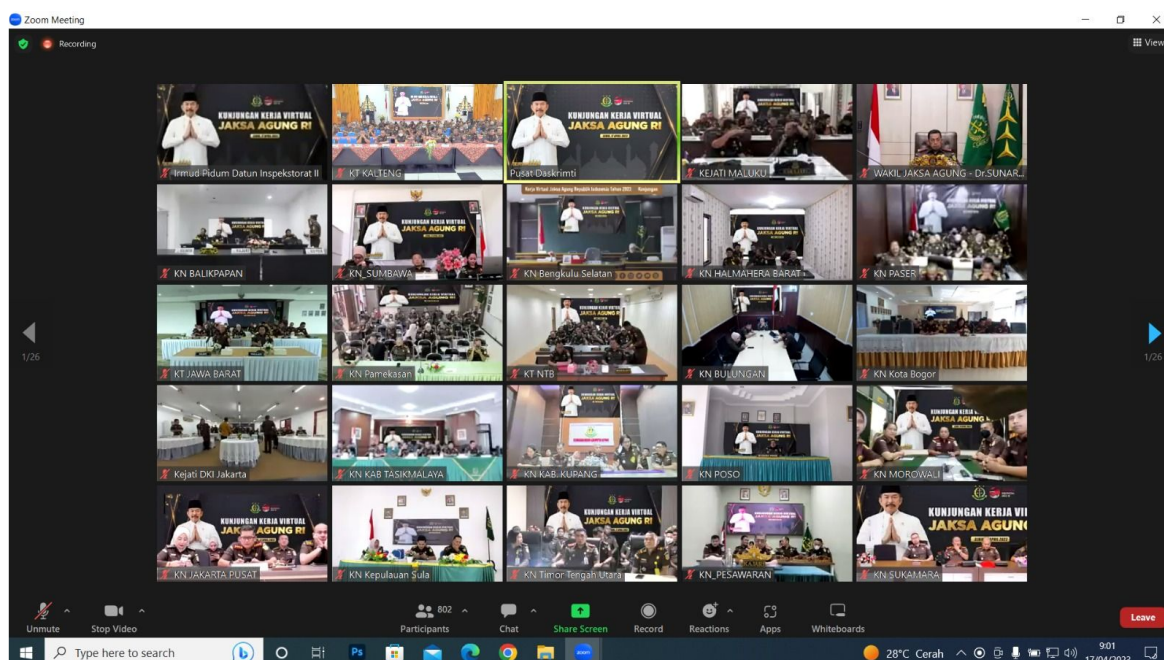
Zoom Meeting

Recording

View

KUNJUNGAN KERJA VIRTUAL
JAKSA AGUNG RI

Irmud Pidum Datun Inspekstorat II

KT KALTENG

KUNJUNGAN KERJA VIRTUAL
JAKSA AGUNG RI

Pusat Daskrimti

KEJATI MALUKU

WAKIL JAKSA AGUNG - Dr.SUNAR...

KN BALIKPAPAN

KUNJUNGAN KERJA VIRTUAL
JAKSA AGUNG RI

KN_SUMBAWA

KN Bengkulu Selatan

KN HALMAHERA BARAT

KN PASER

1/26

KT JAWA BARAT

KN Pamekasan

KT NTB

KN BULUNGAN

KN Kota Bogor

1/26

Kejati DKI Jakarta

KN KAB TASIKMALAYA

KN KAB. KUPANG

KN POSO

KN MOROWALI

KUNJUNGAN KERJA VIRTUAL
JAKSA AGUNG RI

KN JAKARTA PUSAT

KN Kepulauan Sula

KUNJUNGAN KERJA VIRTUAL
JAKSA AGUNG RI

KN Timor Tengah Utara

KN_PESAWARAN

KUNJUNGAN KERJA VI
JAKSA AGUNG

KN SUKAMARA

Unmute

Stop Video

802

Participants

Chat

Share Screen

Record

Reactions

Apps

Whiteboards

Leave

Type here to search

28°C Cerah

9:01
17/04/2023